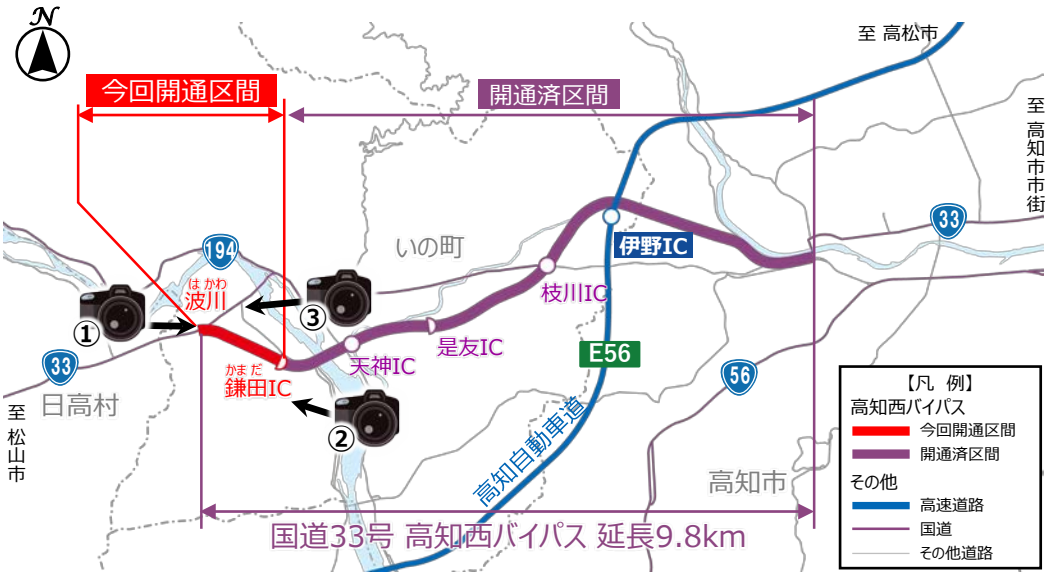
N

今回開通区間

開通済区間

至 高松市

至 高知市街

33

194

いの町

伊野IC

はかわ
波川

①

③

枝川IC

是友IC

天神IC

E56

33

かまだ
鎌田IC

②

日高村

至 松山市

高知自動車道

56

高知市

【凡 例】
高知西バイパス
今回開通区間
開通済区間
その他
高速道路
国道
その他道路

国道33号 高知西バイパス 延長9.8km